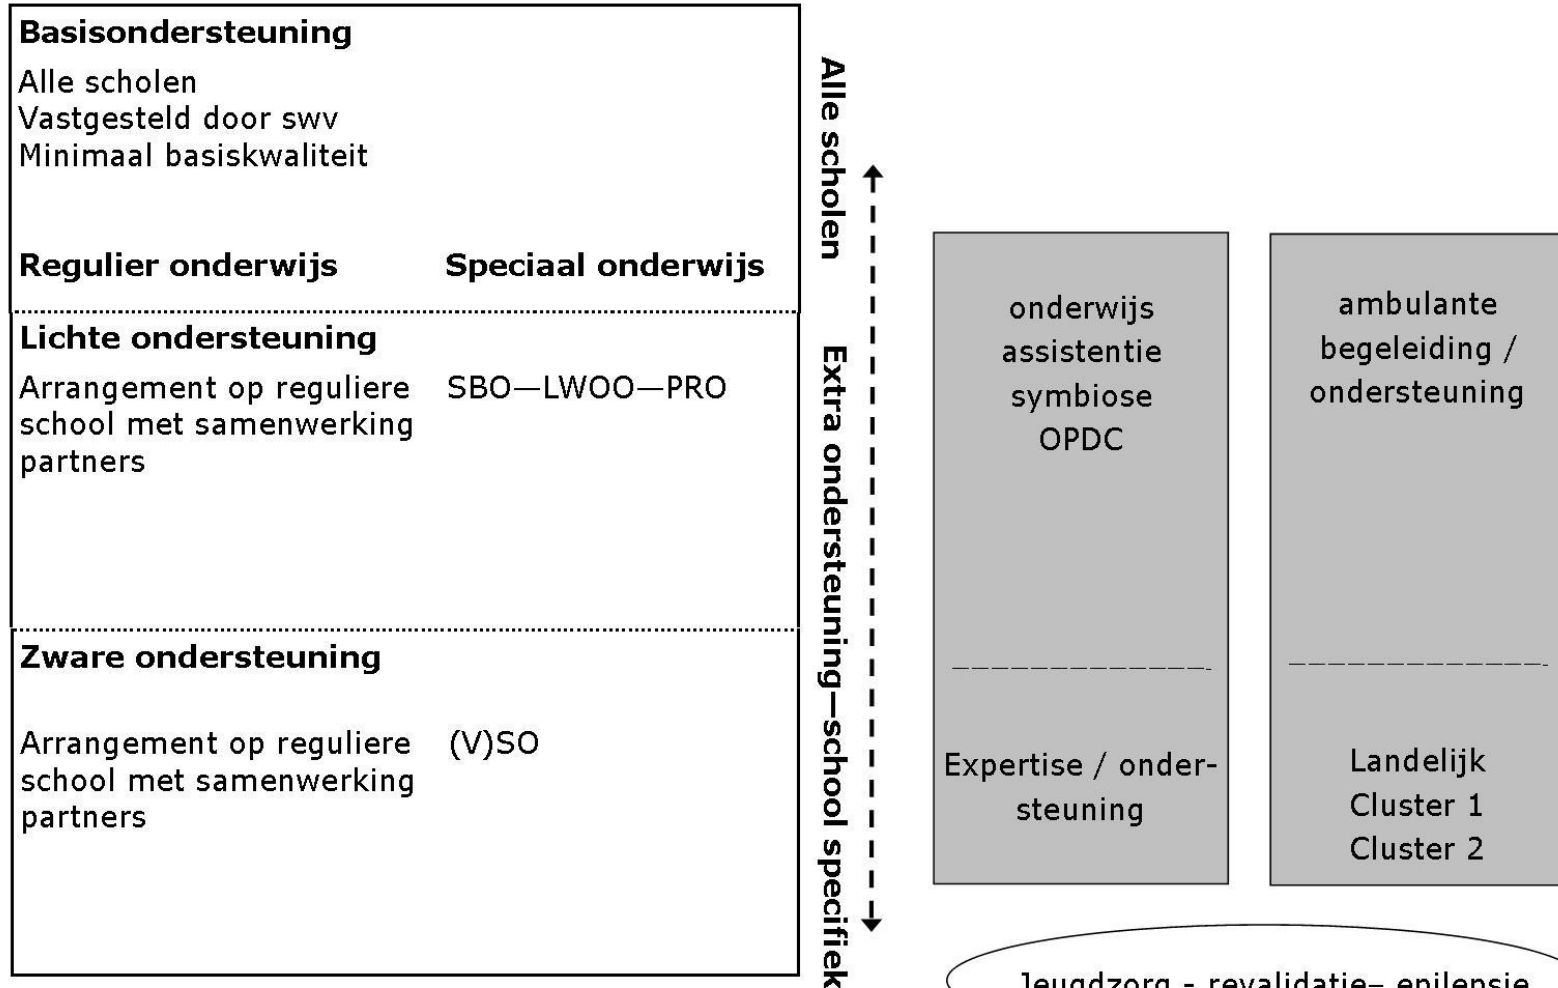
Basisondersteuning

Alle scholen
Vastgesteld door swv
Minimaal basiskwaliteit

Regulier onderwijs Speciaal onderwijs

Lichte ondersteuning

Arrangement op reguliere school met samenwerking partners SBO—LWOO—PRO

Zware ondersteuning

Arrangement op reguliere school met samenwerking partners (V)SO

Alle scholen

Extra ondersteuning—school specifiek

onderwijs assistentie symbiose OPDC

Expertise / ondersteuning

ambulante begeleiding / ondersteuning

Landelijk
Cluster 1
Cluster 2

Jeugdzorg - revalidatie– epilepsie